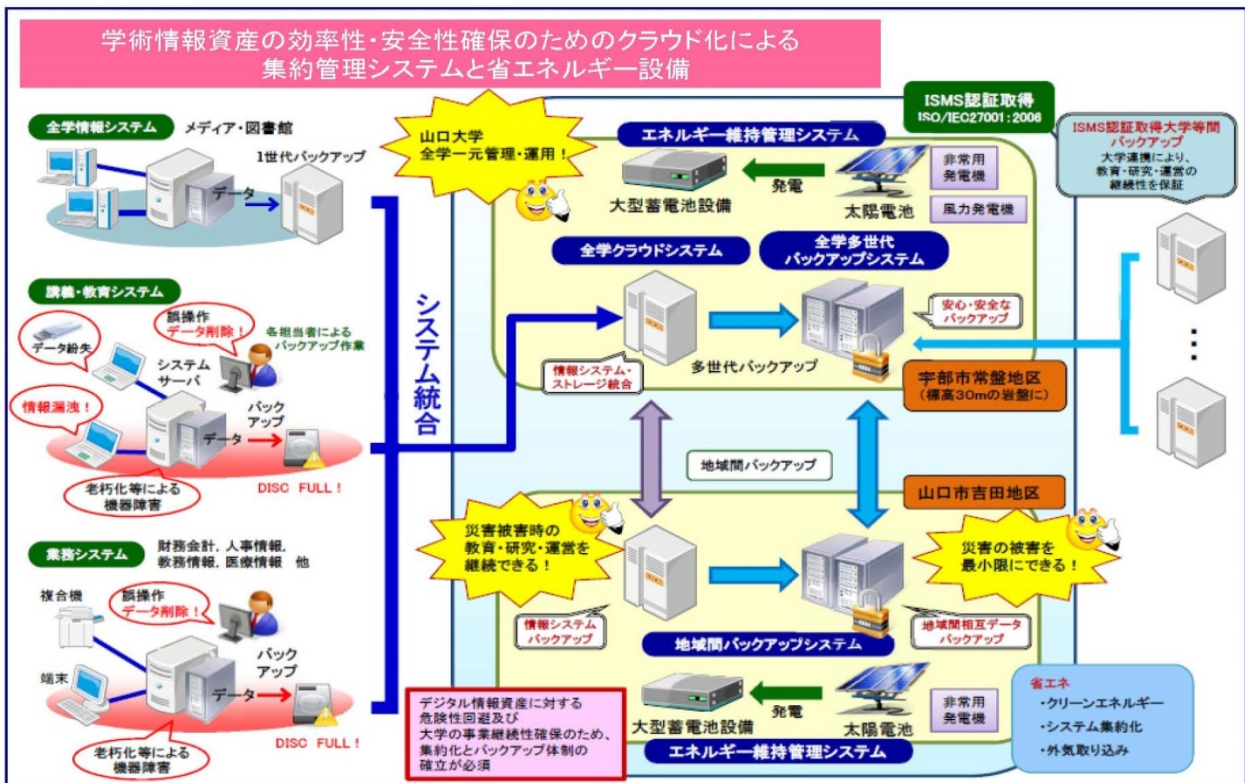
学術情報資産の効率性・安全性確保のためのクラウド化による
集約管理システムと省エネルギー設備

全学情報システム　メディア・図書館

1世代バックアップ

データ

講義・教育システム

誤操作
データ削除！

各担当者による
バックアップ作業

データ紛失

システム
サーバ

情報漏洩！

バック
アップ

データ

DISC FULL！

老朽化等による
機器障害

業務システム　財務会計、人事情報、教務情報、医療情報　他

複合機

誤操作
データ削除！

端末

バック
アップ

データ

DISC FULL！

老朽化等による
機器障害

システム統合

山口大学
全学一元管理・運用！

ISMS認証取得
ISO/IEC27001：2006

エネルギー維持管理システム

大型蓄電池設備

発電

太陽電池

非常用
発電機

風力発電機

全学クラウドシステム

全学多世代
バックアップシステム

安心・安全な
バックアップ

情報システム・
ストレージ統合

多世代バックアップ

宇部市常盤地区
（標高30mの岩盤に）

地域間バックアップ

山口市吉田地区

災害被害時の
教育・研究・運営を
継続できる！

災害の被害を
最小限にできる！

情報システム
バックアップ

地域間相互データ
バックアップ

地域間バックアップシステム

大型蓄電池設備

発電

太陽電池

非常用
発電機

エネルギー維持管理システム

デジタル情報資産に対する
危険性回避及び
大学の事業継続性確保のため、
集約化とバックアップ体制の
確立が必須

ISMS認証取得大学等間
バックアップ
大学連携により、
教育・研究・運営の
継続性を保証

省エネ
・クリーンエネルギー
・システム集約化
・外気取り込み